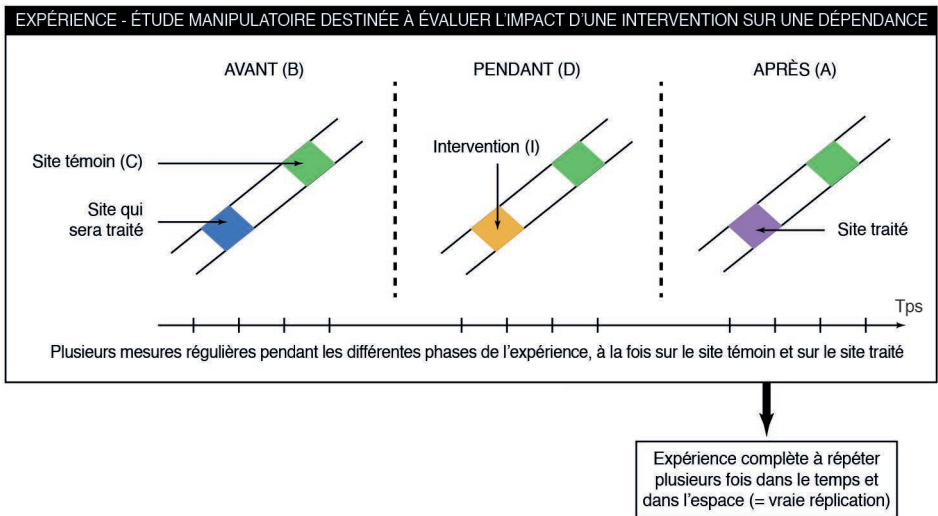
EXPÉRIENCE - ÉTUDE MANIPULATOIRE DESTINÉE À ÉVALUER L'IMPACT D'UNE INTERVENTION SUR UNE DÉPENDANCE

AVANT (B)

PENDANT (D)

APRÈS (A)

Site témoin (C)

Site qui sera traité

Intervention (I)

Site traité

Tps

Plusieurs mesures régulières pendant les différentes phases de l'expérience, à la fois sur le site témoin et sur le site traité

Expérience complète à répéter plusieurs fois dans le temps et dans l'espace (= vraie réplication)